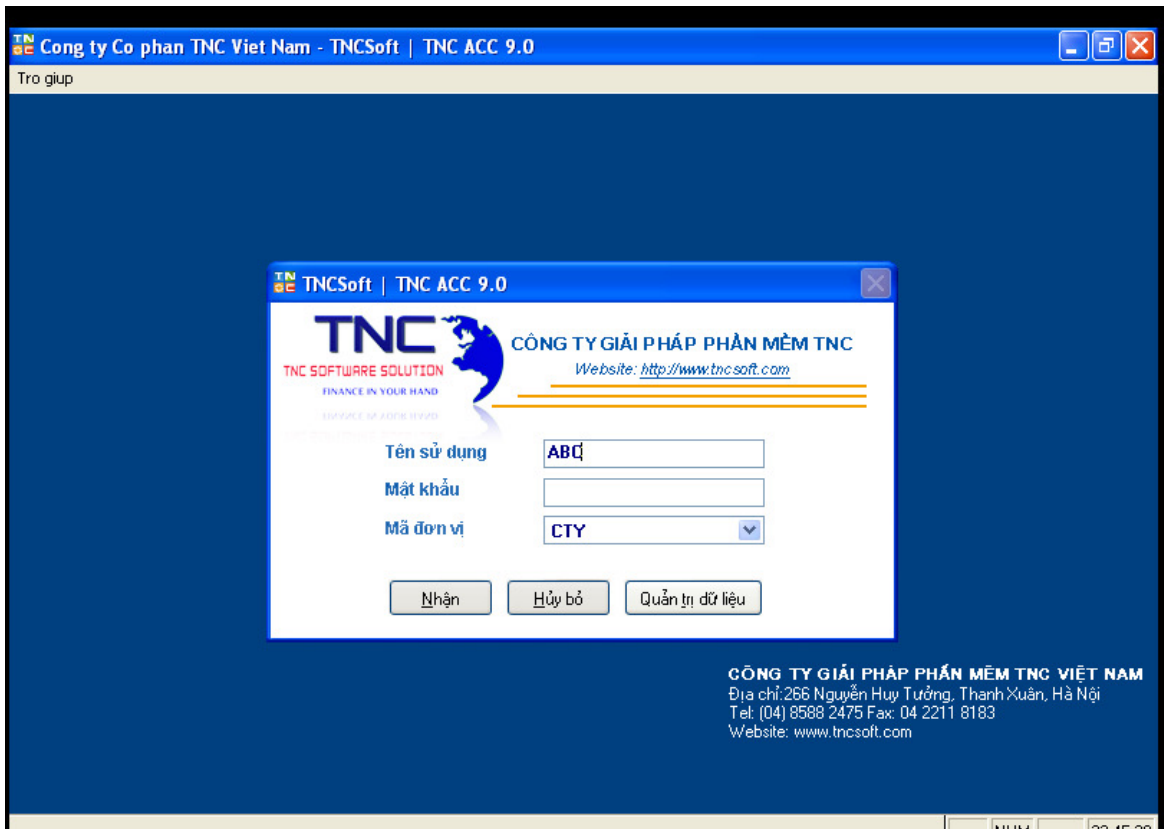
Cong ty Co phan TNC Viet Nam - TNCSoft | TNC ACC 9.0

Tro giup

TNCSoft | TNC ACC 9.0

TNC
TNC SOFTWARE SOLUTION
FINANCE IN YOUR HAND

CÔNG TY GIẢI PHÁP PHẦN MỀM TNC
Website: http://www.tncsoft.com

Tên sử dụng ABC
Mật khẩu
Mã đơn vị CTY

Nhận Hủy bỏ Quản trị dữ liệu

CÔNG TY GIẢI PHÁP PHẦN MỀM TNC VIỆT NAM
Địa chỉ:266 Nguyễn Huy Tưởng, Thanh Xuân, Hà Nội
Tel: (04) 8588 2475 Fax: 04 2211 8183
Website: www.tncsoft.com

NUM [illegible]